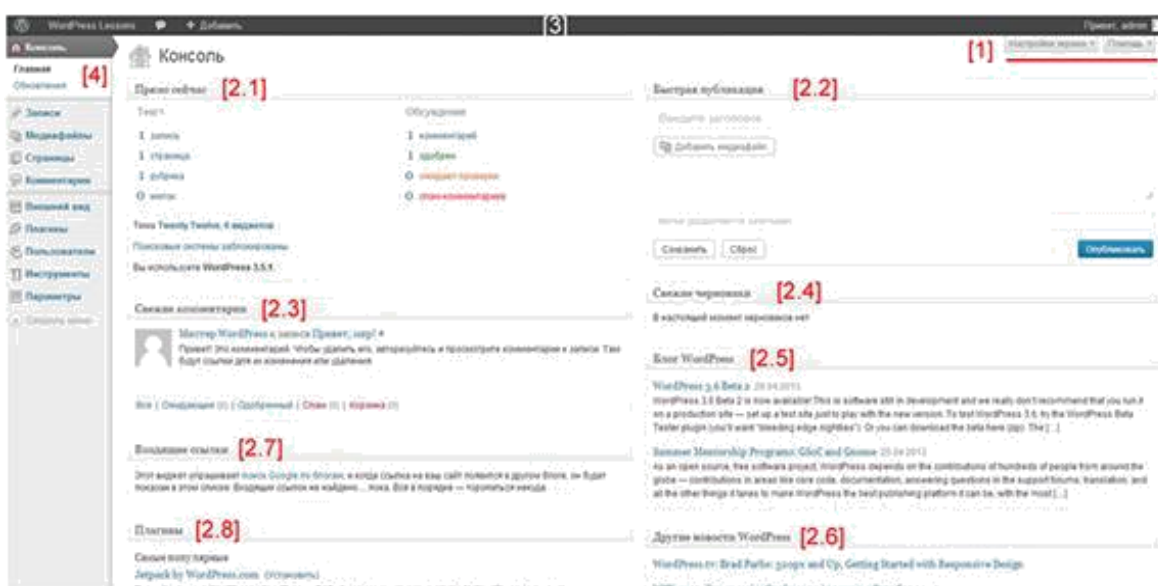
WordPress Lessons + Добавить [3] Привет, admin

Консоль
Главная
Обновления [4]
Записи
Медиафайлы
Страницы
Комментарии
Внешний вид
Плагины
Пользователи
Инструменты
Параметры
Свернуть меню

Консоль
[1] Настройки экрана Помощь

Прямо сейчас [2.1]
Текст
1 запись
1 страница
1 рубрика
0 меток
Обсуждения
1 комментарий
1 одобрен
0 ожидает проверки
0 спам-комментариев
Тема Twenty Twelve, 6 виджетов
Поисковые системы заблокированы
Вы используете WordPress 3.5.1.

Быстрая публикация [2.2]
Введите заголовок
Добавить медиафайл
Метки разделяйте запятыми
Сохранить Сброс Опубликовать

Свежие комментарии [2.3]
Мистер WordPress к записи Привет, мир! #
Привет! Это комментарий. Чтобы удалить его, авторизуйтесь и просмотрите комментарии к записи. Там будут ссылки для их изменения или удаления.
Все | Ожидающие (0) | Одобренные | Спам (0) | Корзина (0)

Свежие черновики [2.4]
В настоящий момент черновиков нет

Блог WordPress [2.5]
WordPress 3.6 Beta 2 29.04.2013
WordPress 3.6 Beta 2 is now available! This is software still in development and we really don't recommend that you run it on a production site — set up a test site just to play with the new version. To test WordPress 3.6, try the WordPress Beta Tester plugin (you'll want "bleeding edge nightlies"). Or you can download the beta here (zip). The [...]
Summer Mentorship Programs: GSoC and Gnome 25.04.2013
As an open source, free software project, WordPress depends on the contributions of hundreds of people from around the globe — contributions in areas like core code, documentation, answering questions in the support forums, translation, and all the other things it takes to make WordPress the best publishing platform it can be, with the most [...]

Входящие ссылки [2.7]
Этот виджет опрашивает поиск Google по блогам, и когда ссылка на ваш сайт появится в другом блоге, он будет показан в этом списке. Входящих ссылок не найдено... пока. Всё в порядке — торопиться некуда.

Плагины [2.8]
Самые популярные
Jetpack by WordPress.com (Установить)

Другие новости WordPress [2.6]
WordPress.tv: Brad Parbs: 320px and Up, Getting Started with Responsive Design